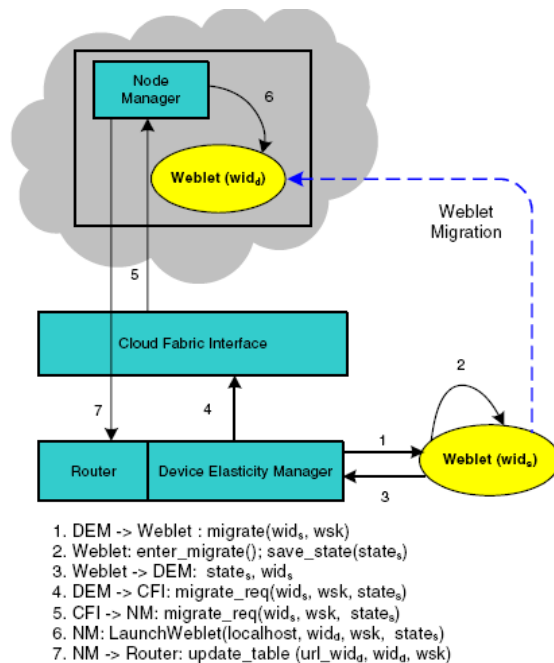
Node Manager

6

Weblet ($wid_d$)

Weblet Migration

5

Cloud Fabric Interface

2

7

4

1

Weblet ($wid_s$)

Router

Device Elasticity Manager

3

1. DEM -> Weblet : migrate($wid_s$, wsk)
2. Weblet: enter_migrate(); save_state($state_s$)
3. Weblet -> DEM: $state_s$, $wid_s$
4. DEM -> CFI: migrate_req($wid_s$, wsk, $state_s$)
5. CFI -> NM: migrate_req($wid_s$, wsk, $state_s$)
6. NM: LaunchWeblet(localhost, $wid_d$, wsk, $state_s$)
7. NM -> Router: update_table (url_$wid_d$, $wid_d$, wsk)